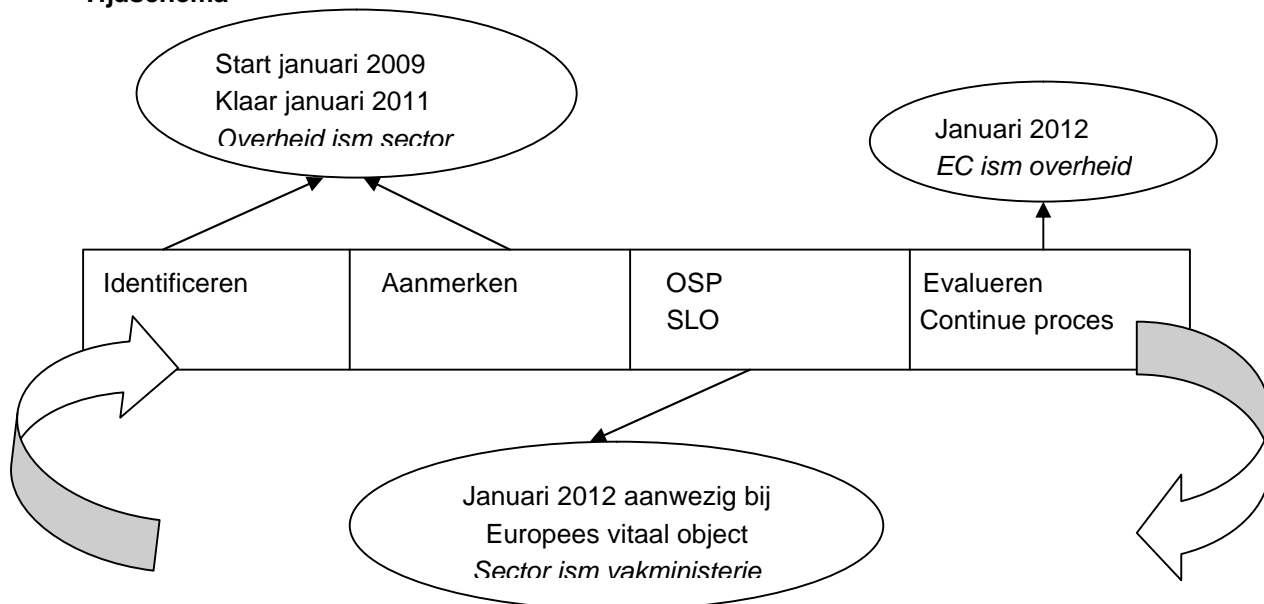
Tijdschema

Start januari 2009
Klaar januari 2011
*Overheid ism sector*

Januari 2012
*EC ism overheid*

| Identificeren | Aanmerken | OSP SLO | Evalueren Continue proces |
|---|---|---|---|

Januari 2012 aanwezig bij
Europees vitaal object
*Sector ism vakministerie*